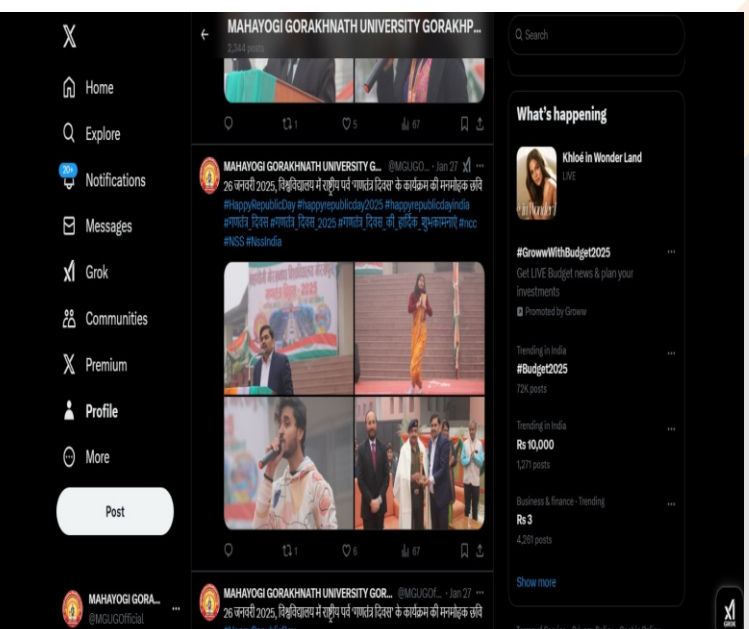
X

Home

Explore

20+ Notifications

Messages

Grok

Communities

Premium

Profile

More

Post

MAHAYOGI GORA...
@MGUGOfficial

MAHAYOGI GORAKHNATH UNIVERSITY GORAKHP...
2,344 posts

1 5 67

MAHAYOGI GORAKHNATH UNIVERSITY G... @MGUGO... · Jan 27
26 जनवरी 2025, विश्वविद्यालय में राष्ट्रीय पर्व 'गणतंत्र दिवस' के कार्यक्रम की मनमोहक छवि
#HappyRepublicDay #happyrepublicday2025 #happyrepublicdayindia #गणतंत्र_दिवस #गणतंत्र_दिवस_2025 #गणतंत्र_दिवस_की_हार्दिक_शुभकामनाएं #ncc #NSS #NssIndia

1 6 67

MAHAYOGI GORAKHNATH UNIVERSITY GOR... @MGUGOf... · Jan 27
26 जनवरी 2025, विश्वविद्यालय में राष्ट्रीय पर्व 'गणतंत्र दिवस' के कार्यक्रम की मनमोहक छवि

Search

What's happening

Khloé in Wonder Land
LIVE

#GrowwWithBudget2025
Get LIVE Budget news & plan your investments
Promoted by Groww

Trending in India
#Budget2025
72K posts

Trending in India
Rs 10,000
1,271 posts

Business & finance · Trending
Rs 3
4,261 posts

Show more

GROK